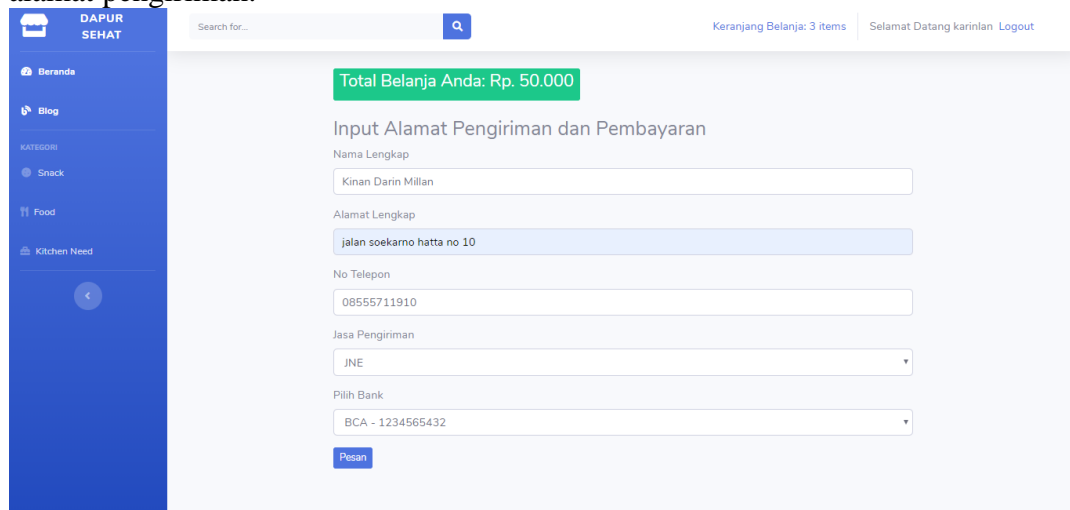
DAPUR SEHAT

Search for...

Keranjang Belanja: 3 items

Selamat Datang karinlan Logout

Beranda

Blog

KATEGORI

Snack

Food

Kitchen Need

Total Belanja Anda: Rp. 50.000

Input Alamat Pengiriman dan Pembayaran

Nama Lengkap

Kinan Darin Millan

Alamat Lengkap

jalan soekarno hatta no 10

No Telepon

08555711910

Jasa Pengiriman

JNE

Pilih Bank

BCA - 1234565432

Pesan